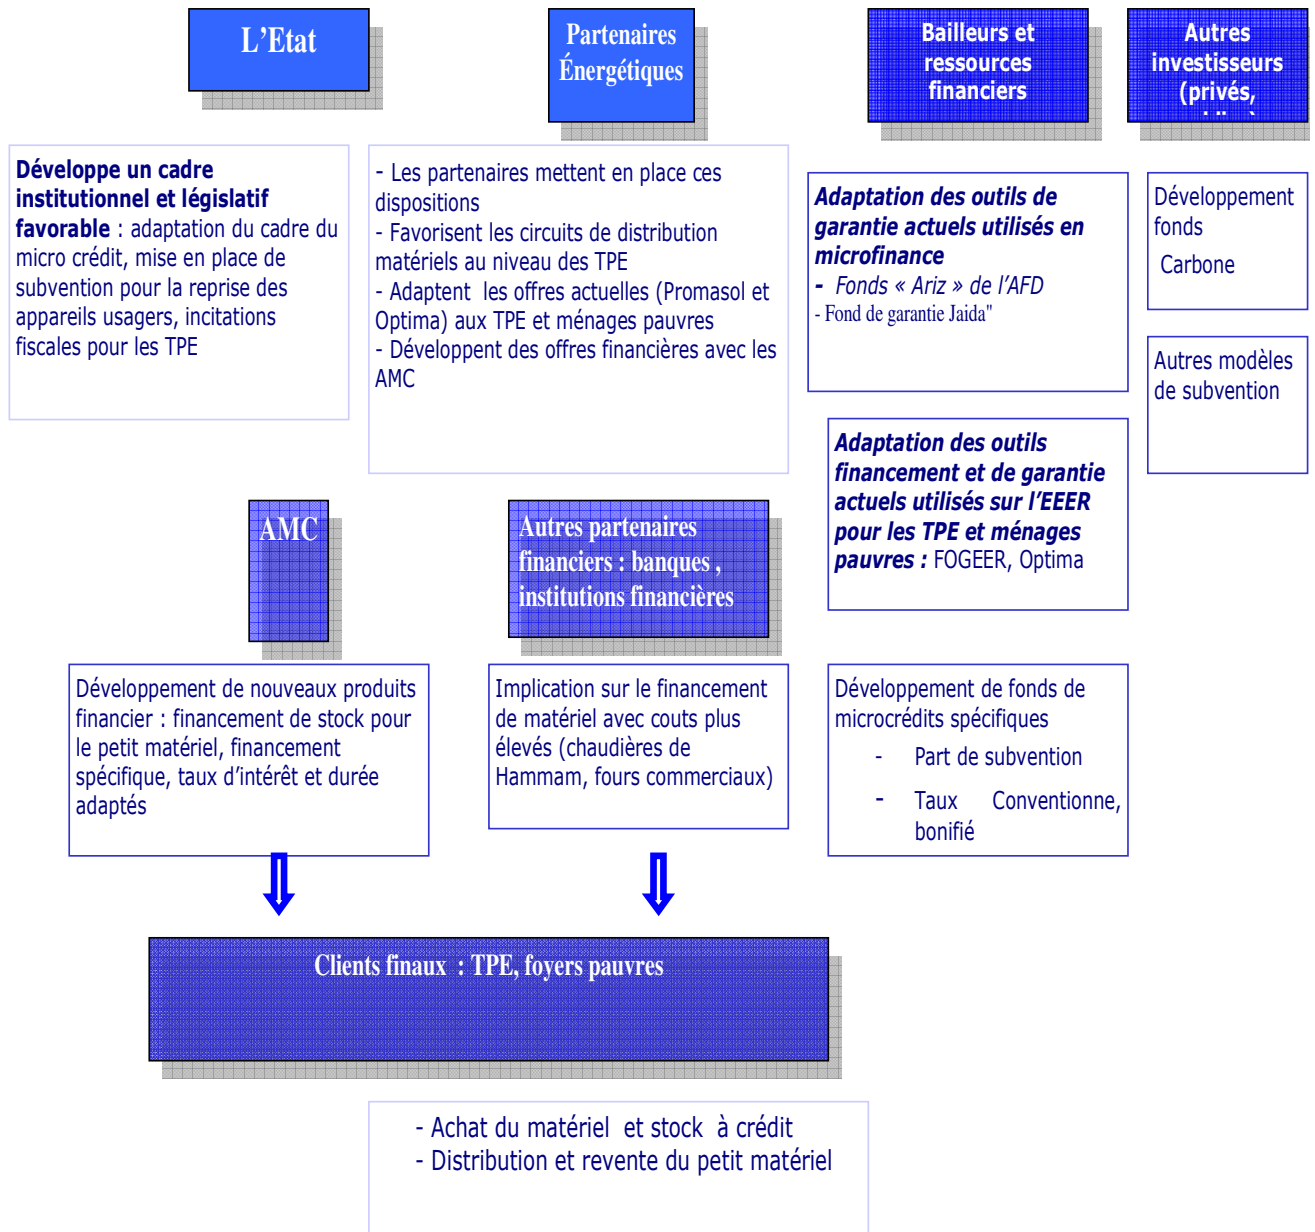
L'Etat

Partenaires Énergétiques

Bailleurs et ressources financiers

Autres investisseurs (privés, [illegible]

**Développe un cadre institutionnel et législatif favorable** : adaptation du cadre du micro crédit, mise en place de subvention pour la reprise des appareils usagers, incitations fiscales pour les TPE

- Les partenaires mettent en place ces dispositions
- Favorisent les circuits de distribution matériels au niveau des TPE
- Adaptent les offres actuelles (Promasol et Optima) aux TPE et ménages pauvres
- Développent des offres financières avec les AMC

***Adaptation des outils de garantie actuels utilisés en microfinance***
- *Fonds « Ariz » de l'AFD*
- Fond de garantie Jaida"

Développement fonds Carbone

Autres modèles de subvention

***Adaptation des outils financement et de garantie actuels utilisés sur l'EEER pour les TPE et ménages pauvres :*** FOGEER, Optima

AMC

Autres partenaires financiers : banques , institutions financières

Développement de nouveaux produits financier : financement de stock pour le petit matériel, financement spécifique, taux d'intérêt et durée adaptés

Implication sur le financement de matériel avec couts plus élevés (chaudières de Hammam, fours commerciaux)

Développement de fonds de microcrédits spécifiques
- Part de subvention
- Taux Conventionne, bonifié

Clients finaux : TPE, foyers pauvres

- Achat du matériel et stock à crédit
- Distribution et revente du petit matériel